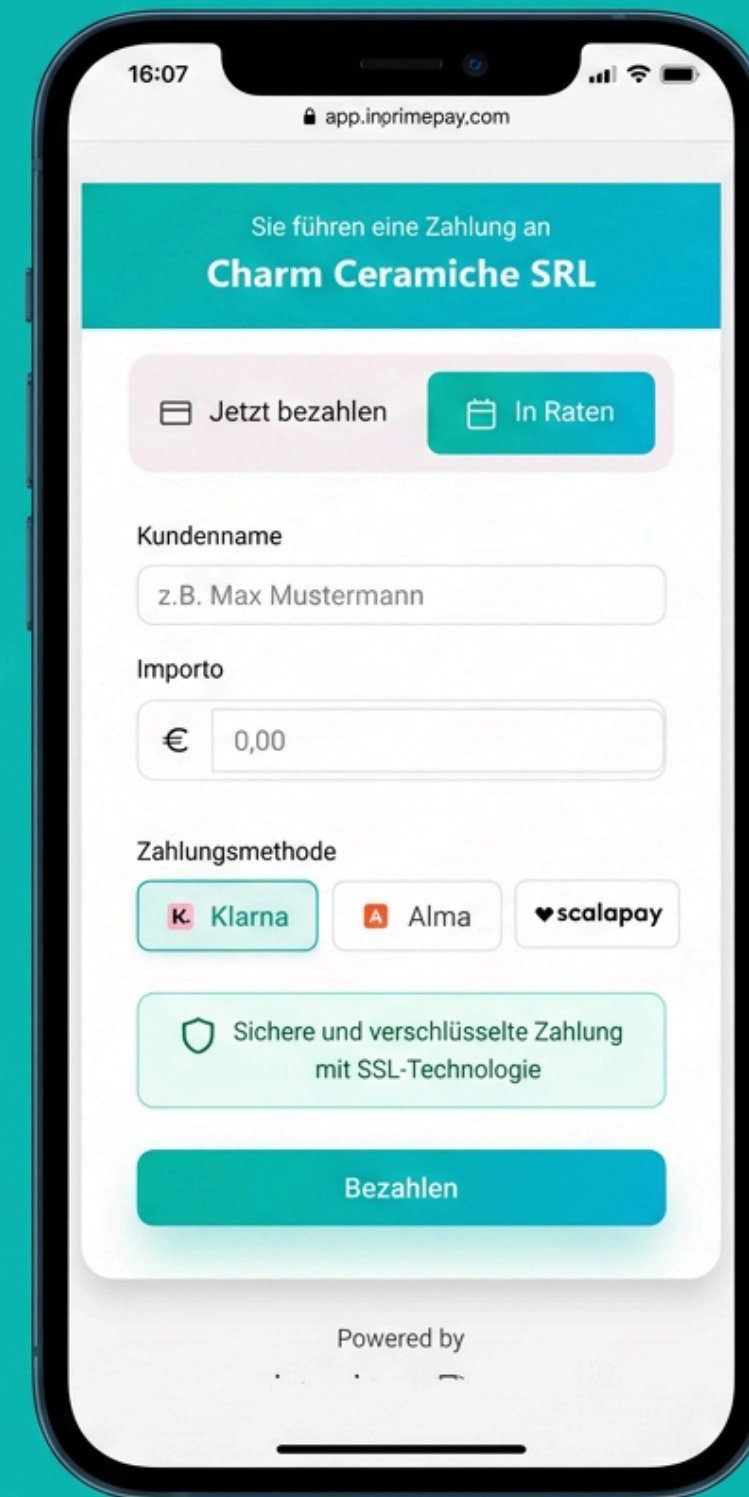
16:07

app.inprimepay.com

Sie führen eine Zahlung an

Charm Ceramiche SRL

Jetzt bezahlen

In Raten

Kundenname

z.B. Max Mustermann

Importo

€ 0,00

Zahlungsmethode

K. Klarna

A Alma

scalapay

Sichere und verschlüsselte Zahlung mit SSL-Technologie

Bezahlen

Powered by

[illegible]